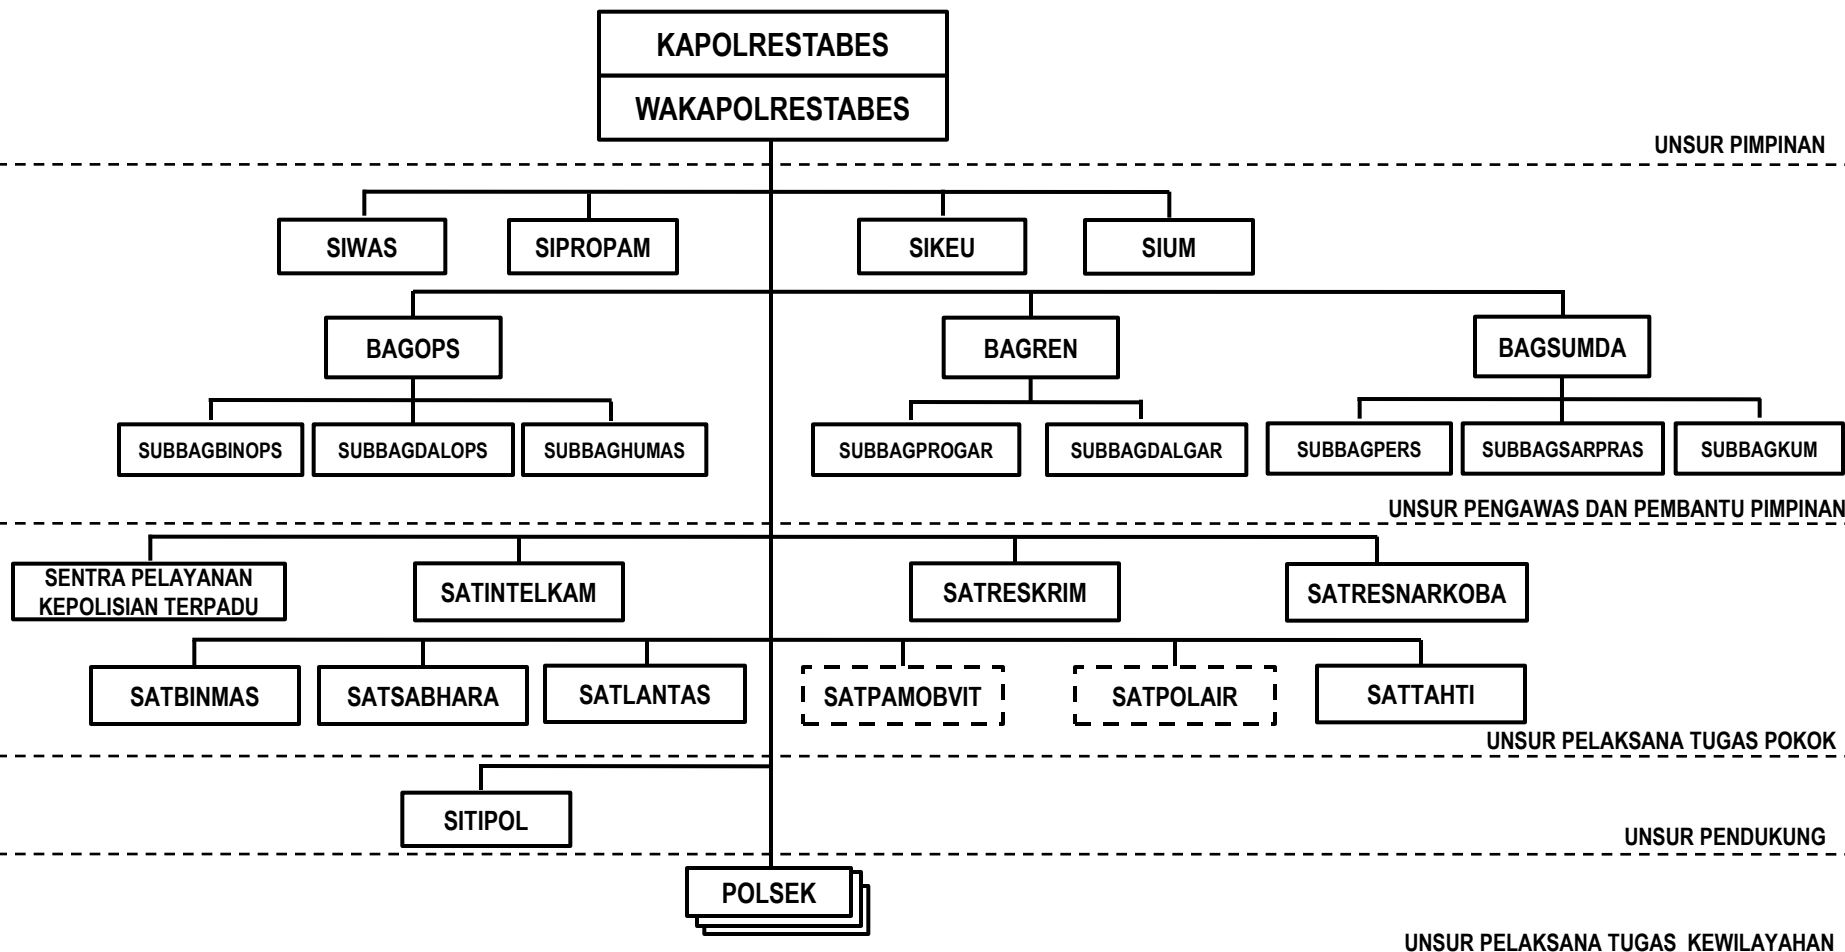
KAPOLRESTABES

WAKAPOLRESTABES

UNSUR PIMPINAN

SIWAS

SIPROPAM

SIKEU

SIUM

BAGOPS

BAGREN

BAGSUMDA

SUBBAGBINOPS

SUBBAGDALOPS

SUBBAGHUMAS

SUBBAGPROGAR

SUBBAGDALGAR

SUBBAGPERS

SUBBAGSARPRAS

SUBBAGKUM

UNSUR PENGAWAS DAN PEMBANTU PIMPINAN

SENTRA PELAYANAN KEPOLISIAN TERPADU

SATINTELKAM

SATRESKRIM

SATRESNARKOBA

SATBINMAS

SATSABHARA

SATLANTAS

SATPAMOBVIT

SATPOLAIR

SATTAHTI

UNSUR PELAKSANA TUGAS POKOK

SITIPOL

UNSUR PENDUKUNG

POLSEK

UNSUR PELAKSANA TUGAS KEWILAYAHAN